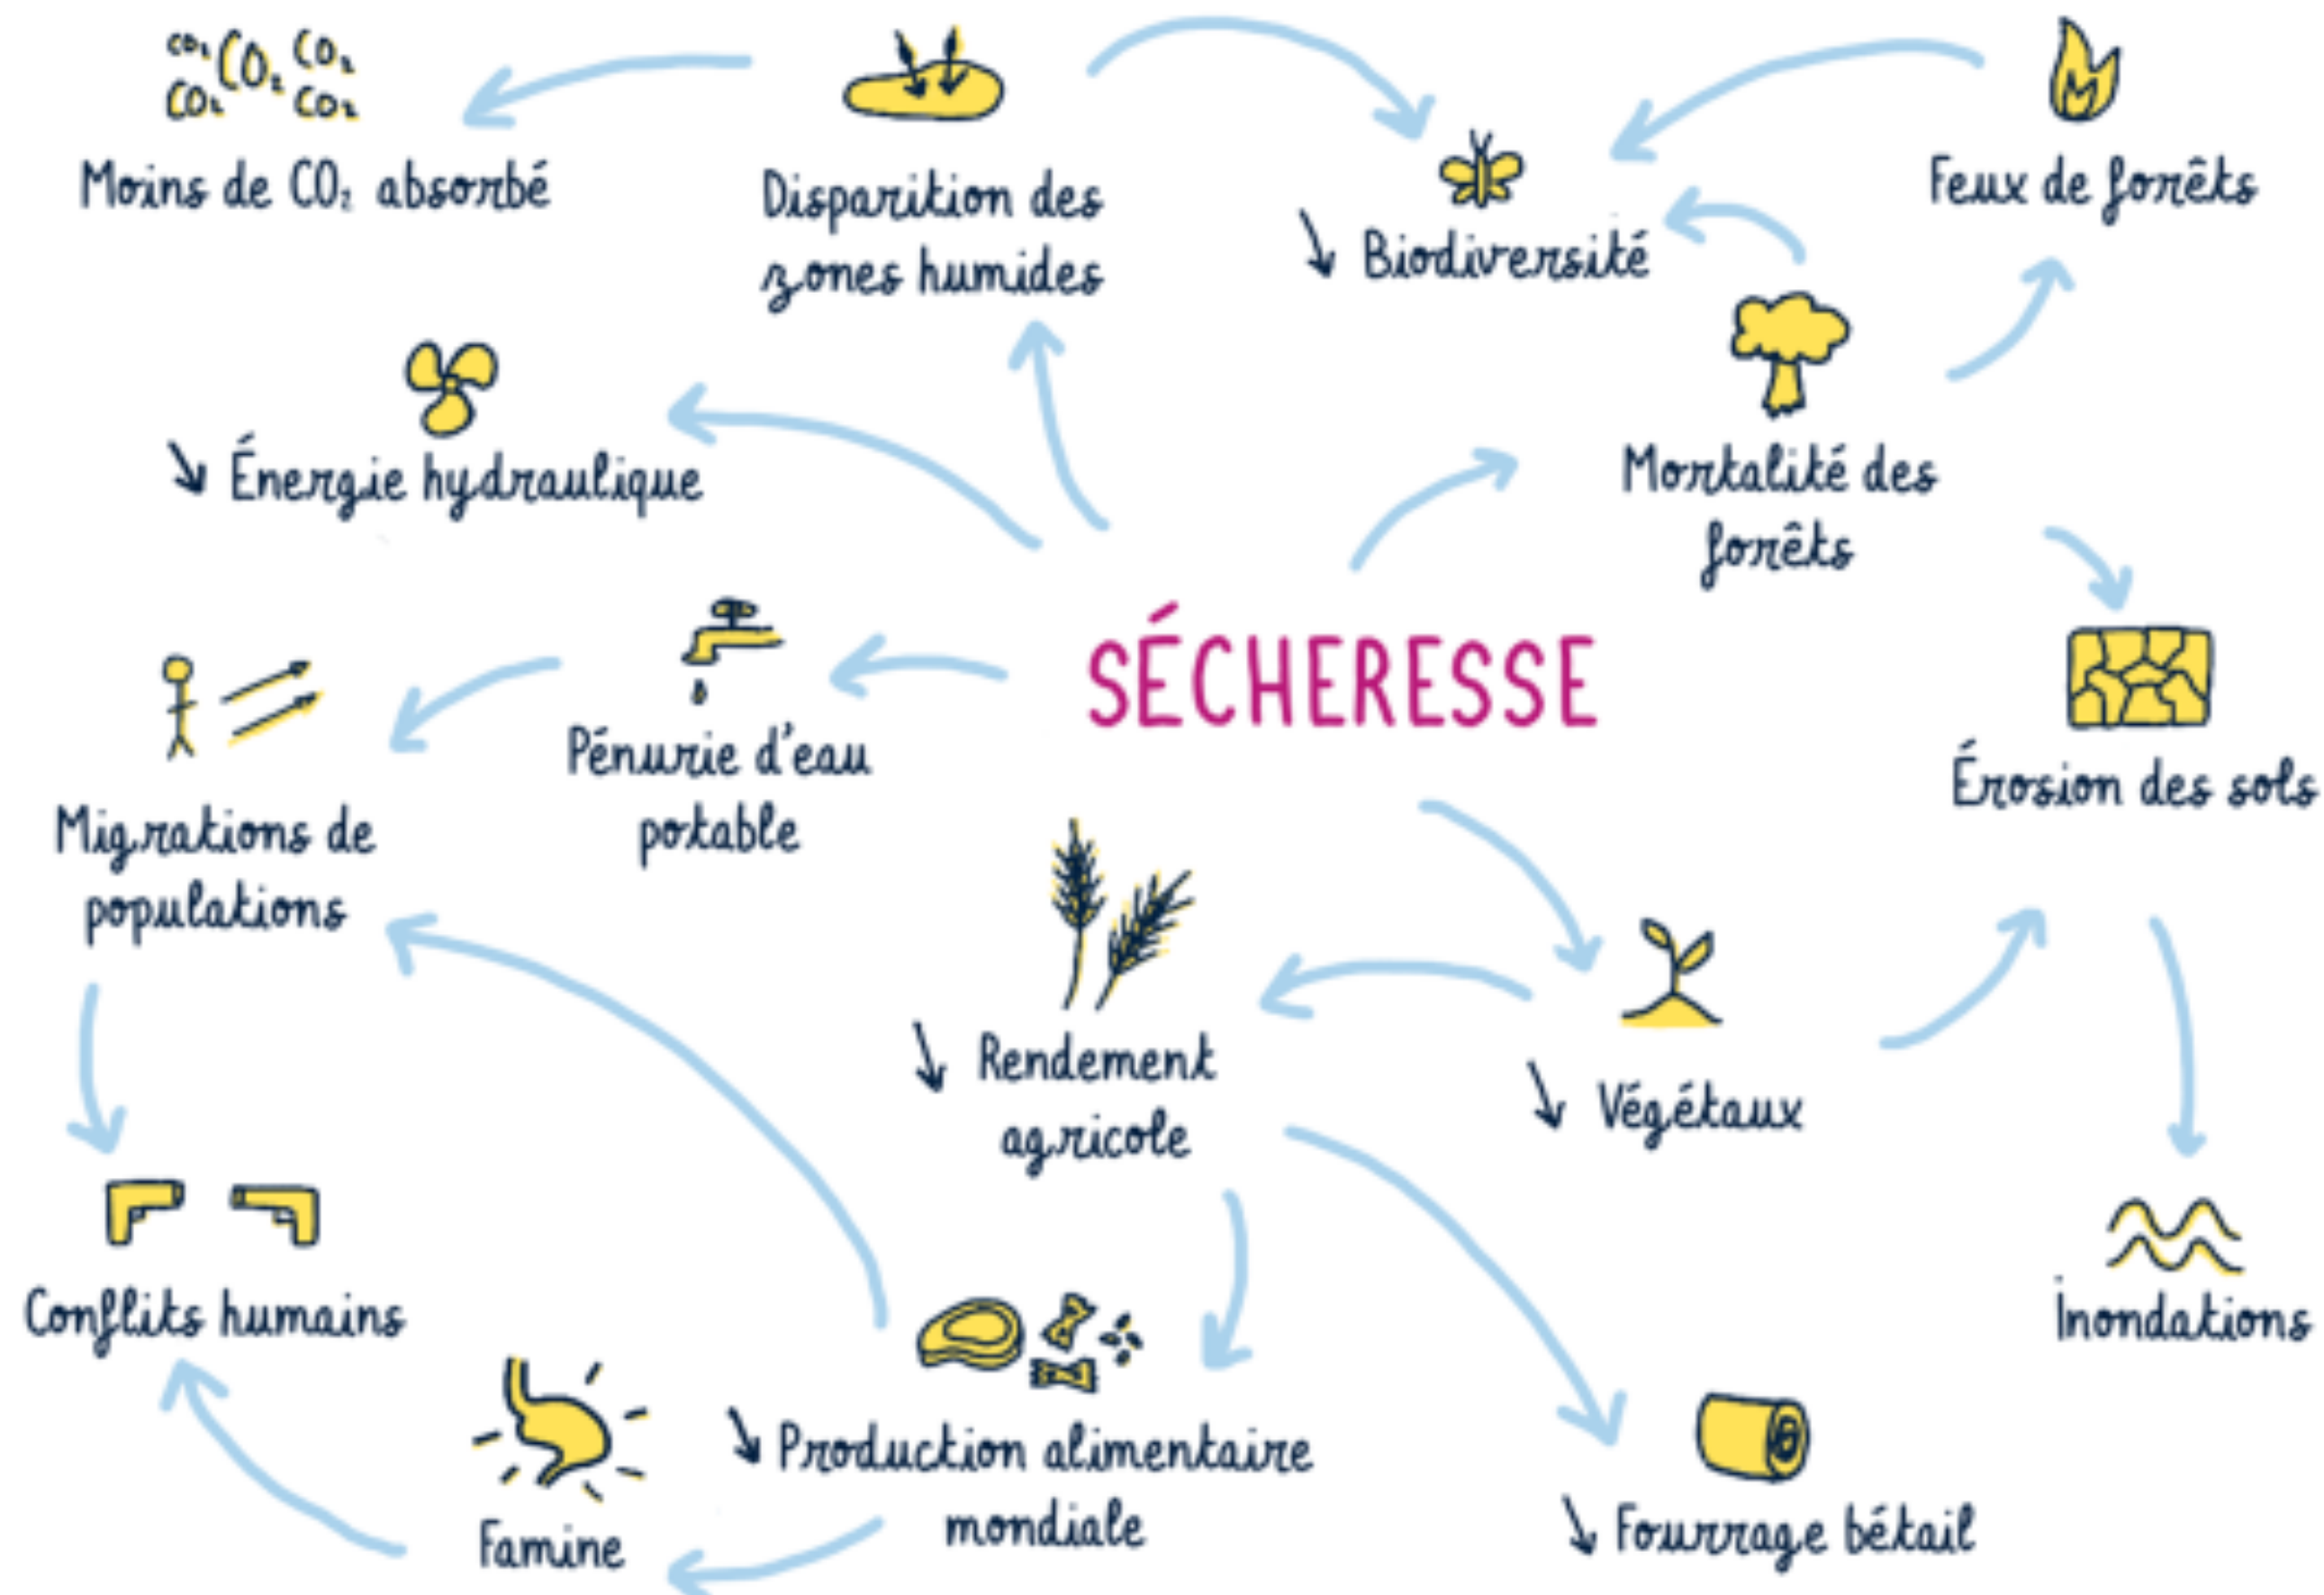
$CO_2$ $CO_2$ $CO_2$ $CO_2$ $CO_2$

Moins de $CO_2$ absorbé

Disparition des zones humides

↘ Biodiversité

Feux de forêts

↘ Énergie hydraulique

Mortalité des forêts

SÉCHERESSE

Pénurie d'eau potable

Migrations de populations

Érosion des sols

↘ Rendement agricole

↘ Végétaux

Conflits humains

Inondations

↘ Production alimentaire mondiale

Famine

↘ Fourrage bétail